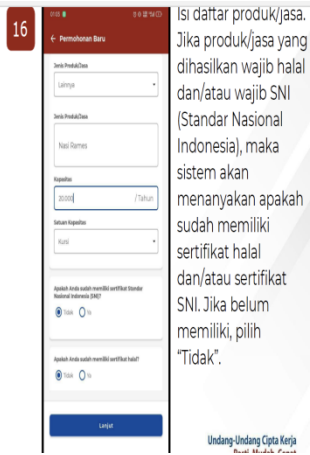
16

Permohonan Baru

Jenis Produk/Jasa

Lainnya

Jenis Produk/Jasa

Nasi Rames

Kapasitas

20.000

/ Tahun

Satuan Kapasitas

Kursi

Apakah Anda sudah memiliki sertifikat Standar Nasional Indonesia (SNI)?

Tidak

Ya

Apakah Anda sudah memiliki sertifikat halal?

Tidak

Ya

Lanjut

Isi daftar produk/jasa. Jika produk/jasa yang dihasilkan wajib halal dan/atau wajib SNI (Standar Nasional Indonesia), maka sistem akan menanyakan apakah sudah memiliki sertifikat halal dan/atau sertifikat SNI. Jika belum memiliki, pilih "Tidak".

Undang-Undang Cipta Kerja

Pasti, Mudah, Cepat